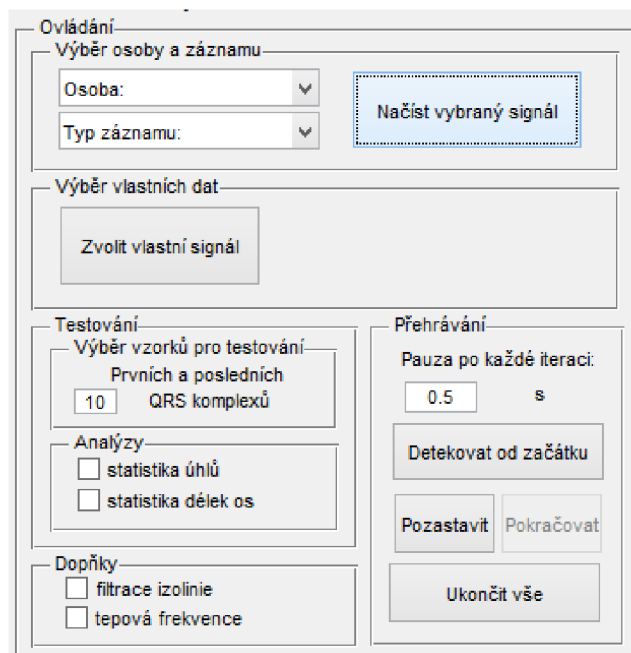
Ovládání

Výběr osoby a záznamu

Osoba:

Typ záznamu:

Načíst vybraný signál

Výběr vlastních dat

Zvolit vlastní signál

Testování

Výběr vzorků pro testování

Prvních a posledních

10 QRS komplexů

Analýzy

statistika úhlů

statistika délek os

Přehrávání

Pauza po každé iteraci:

0.5 s

Detekovat od začátku

Pozastavit

Pokračovat

Ukončit vše

Dopňky

filtrace izolinie

tepová frekvence